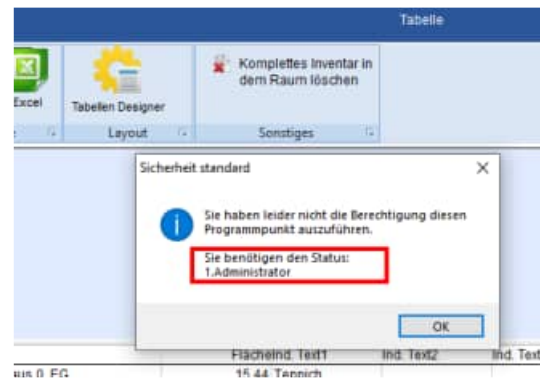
Tabelle

Excel

Tabellen Designer

Layout

Komplettes Inventar in dem Raum löschen

Sonstiges

Sicherheit standard

×

Sie haben leider nicht die Berechtigung diesen Programmpunkt auszuführen.

Sie benötigen den Status:
1.Administrator

OK

Flächeind. Text1 | Ind. Text2 | Ind. Text

ius 0. EG | 15.44. Teppich